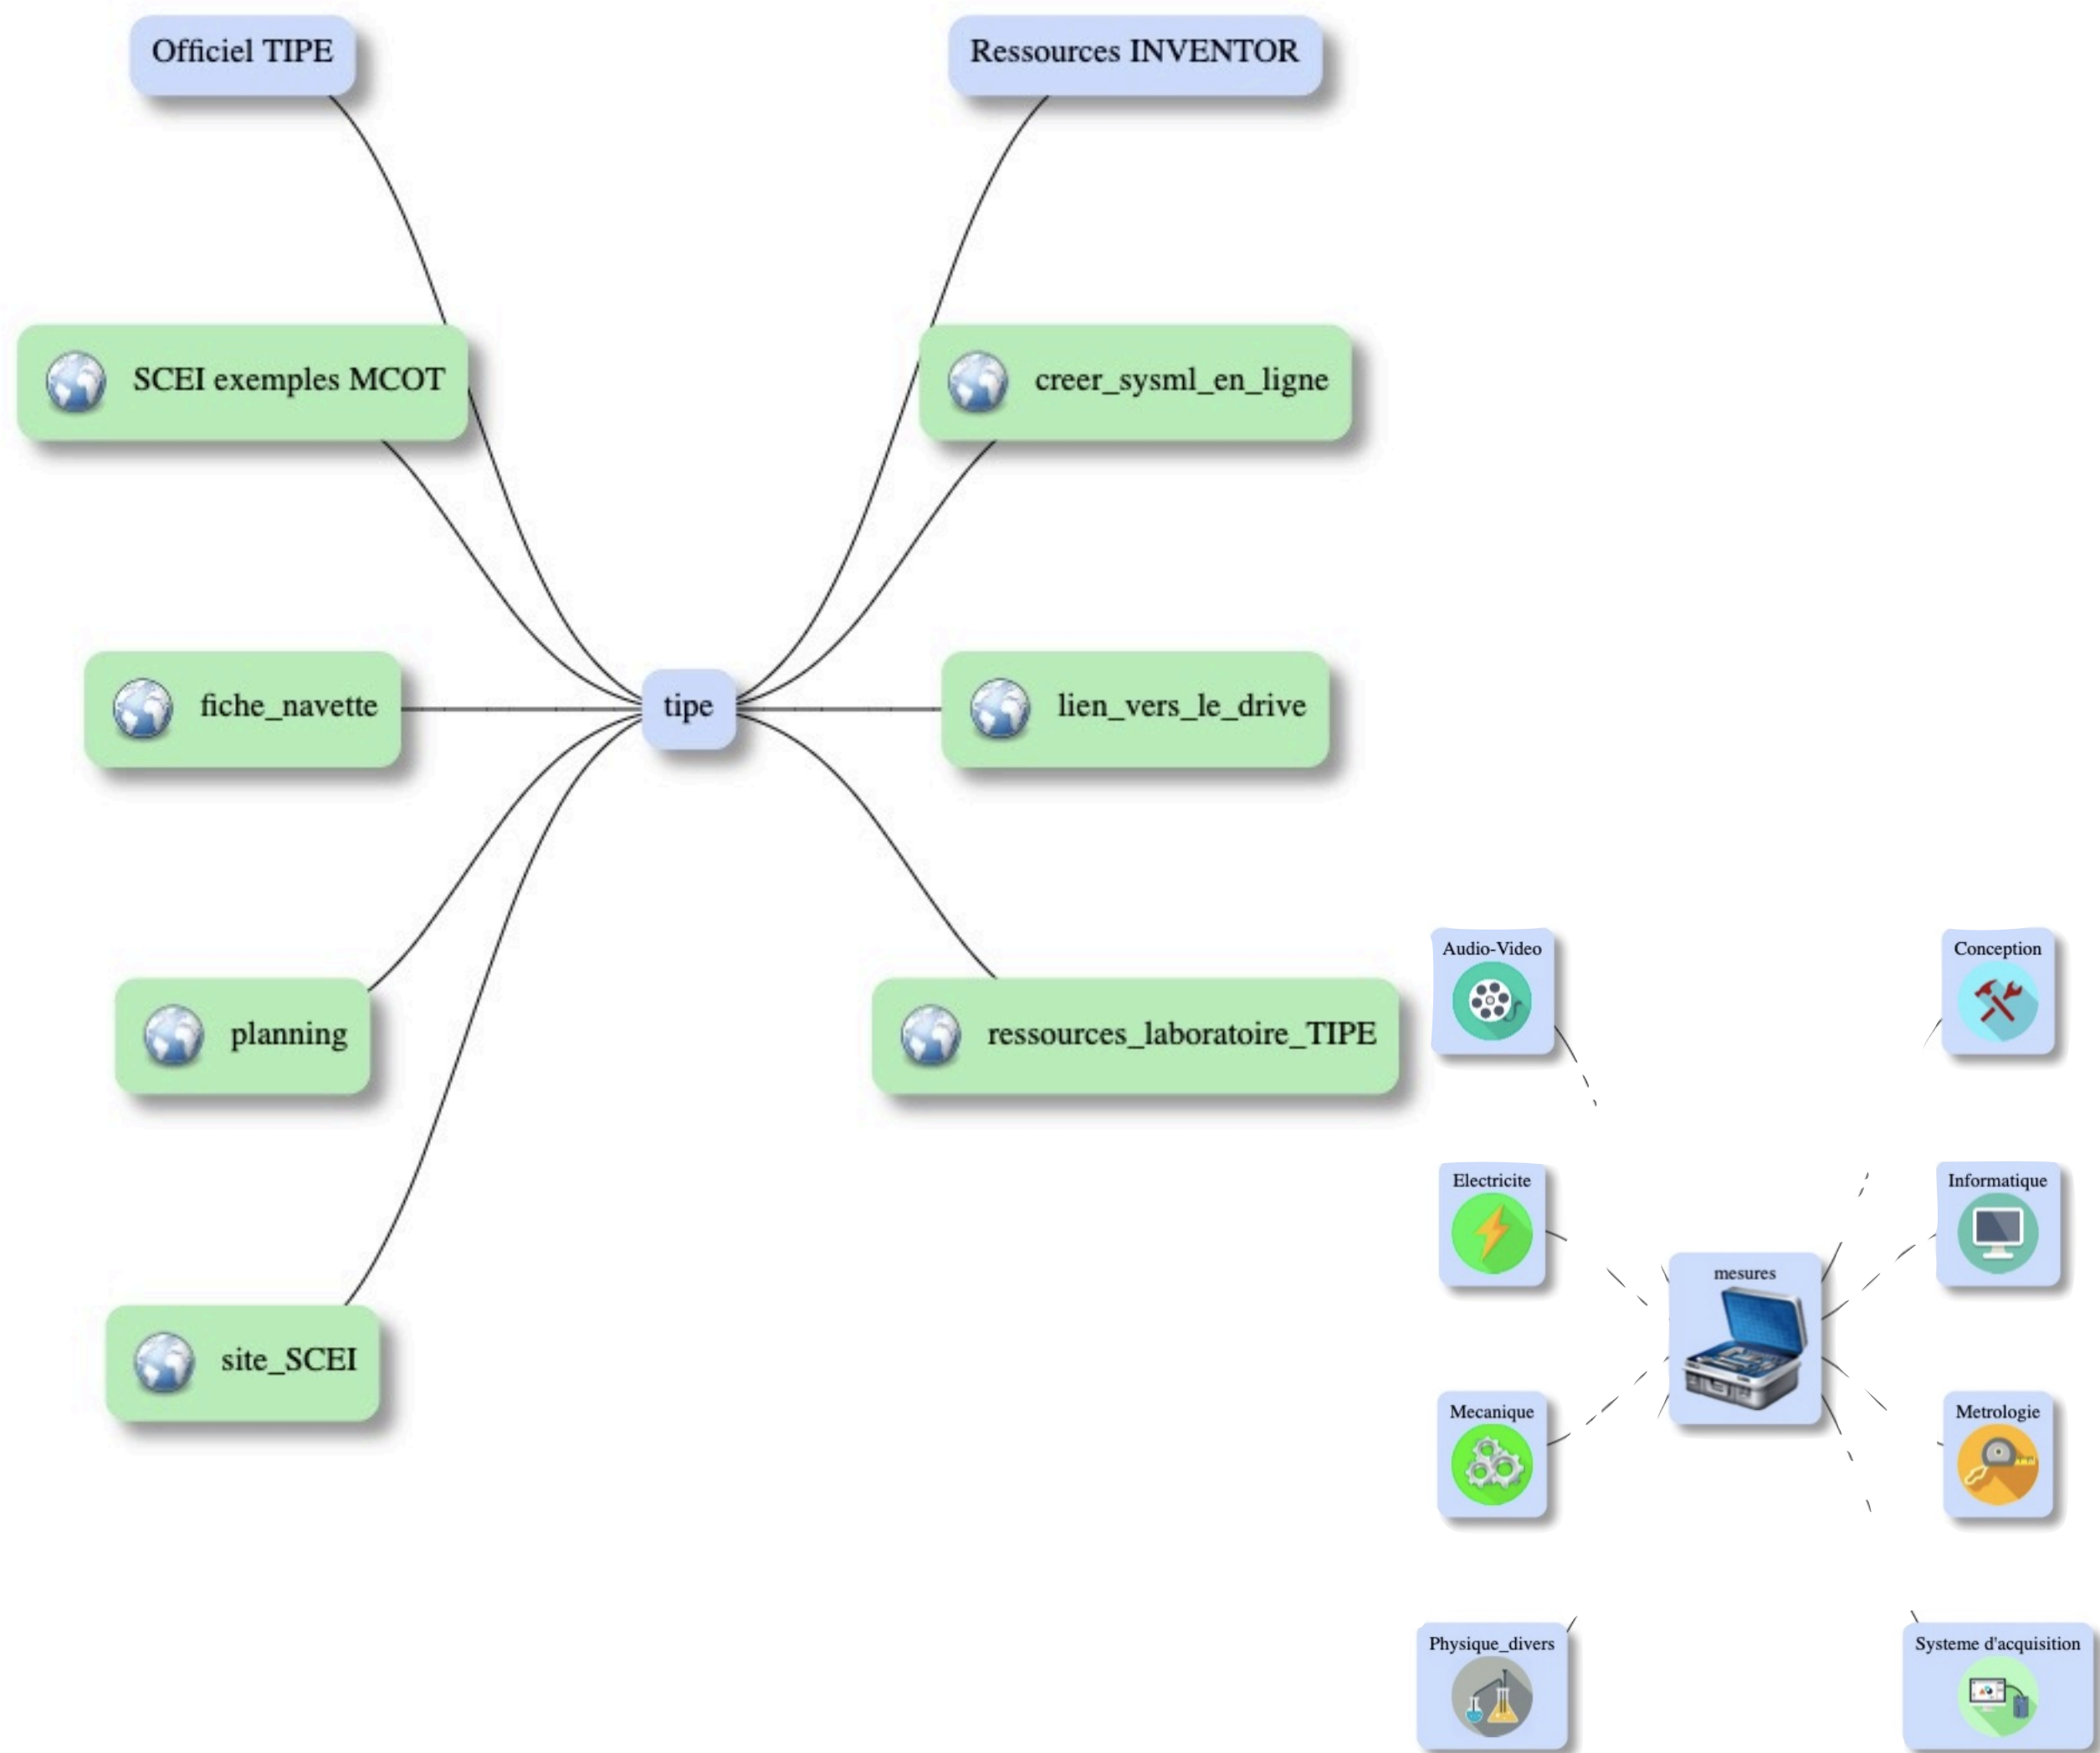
Officiel TIPE

Ressources INVENTOR

SCEI exemples MCOT

creer_sysml_en_ligne

fiche_navette

tipe

lien_vers_le_drive

planning

ressources_laboratoire_TIPE

site_SCEI

Audio-Video

Conception

Electricite

mesures

Informatique

Mecanique

Metrologie

Physique_divers

Systeme d'acquisition